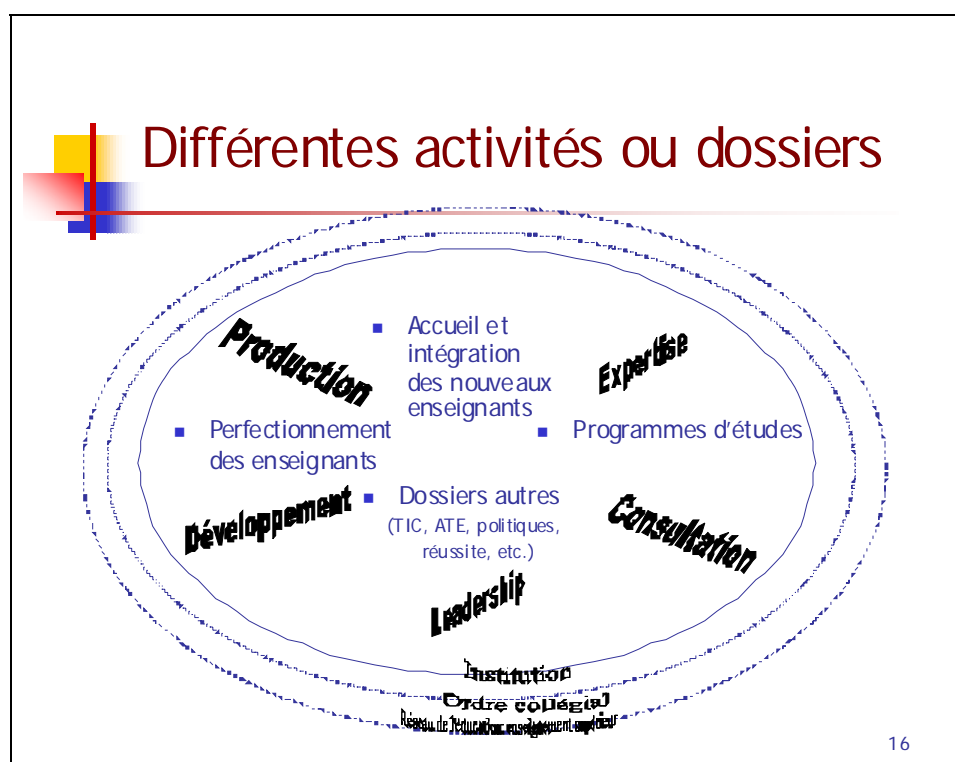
Différentes activités ou dossiers

Production

Expertise

Développement

Consultation

Leadership

- Accueil et intégration des nouveaux enseignants
- Perfectionnement des enseignants
- Programmes d'études
- Dossiers autres (TIC, ATE, politiques, réussite, etc.)

Institution

Ordre collégial

Réseau de l'éducation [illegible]

16